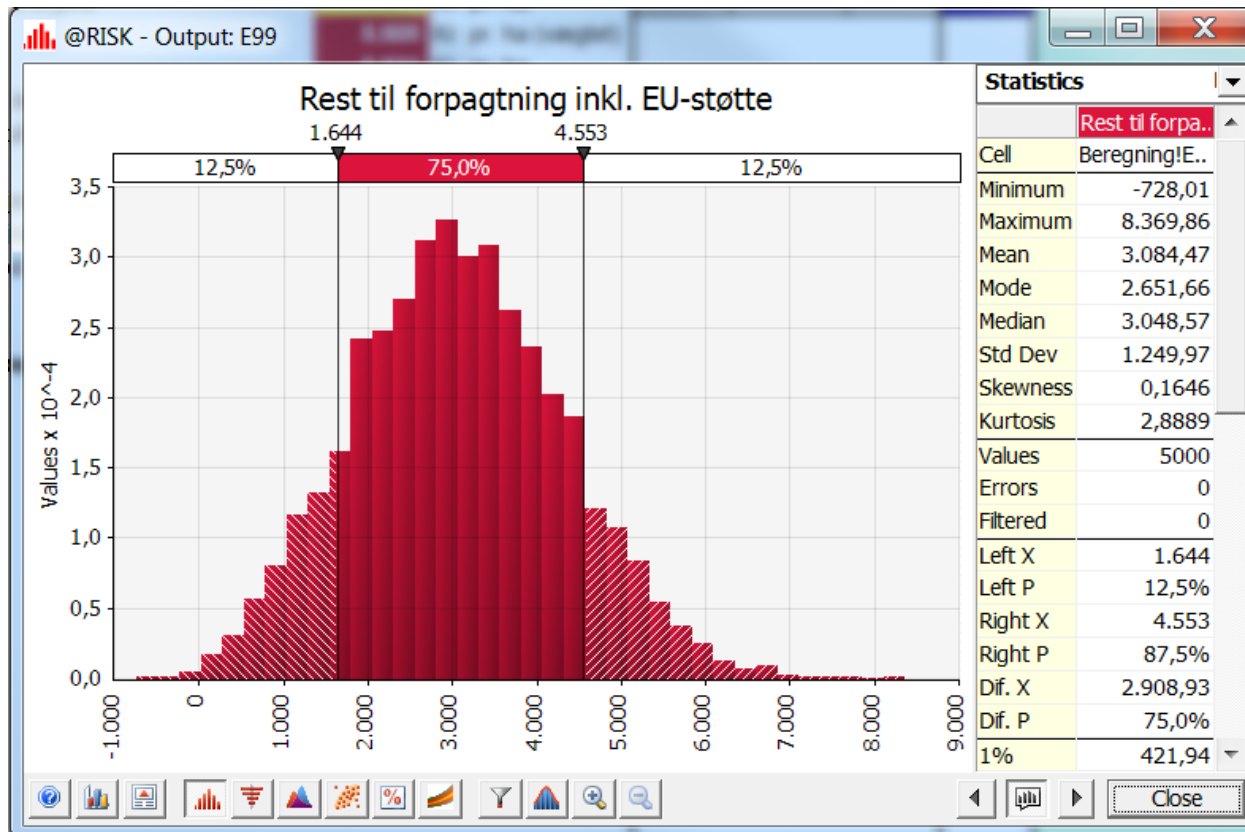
@RISK - Output: E99

Rest til forpagtning inkl. EU-støtte

1.644 4.553

12,5% 75,0% 12,5%

Values x 10^-4

3,5
3,0
2,5
2,0
1,5
1,0
0,5
0,0

-1.000 0 1.000 2.000 3.000 4.000 5.000 6.000 7.000 8.000 9.000

Statistics

| | Rest til forpa.. |
|---|---|
| Cell | Beregning!E.. |
| Minimum | -728,01 |
| Maximum | 8.369,86 |
| Mean | 3.084,47 |
| Mode | 2.651,66 |
| Median | 3.048,57 |
| Std Dev | 1.249,97 |
| Skewness | 0,1646 |
| Kurtosis | 2,8889 |
| Values | 5000 |
| Errors | 0 |
| Filtered | 0 |
| Left X | 1.644 |
| Left P | 12,5% |
| Right X | 4.553 |
| Right P | 87,5% |
| Dif. X | 2.908,93 |
| Dif. P | 75,0% |
| 1% | 421,94 |

Close